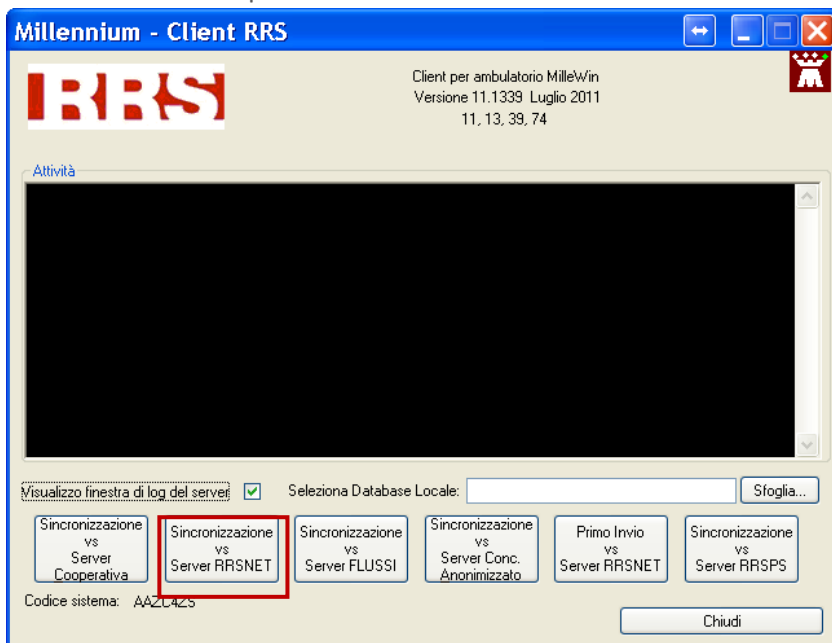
Millennium - Client RRS

RRS

Client per ambulatorio MilleWin
Versione 11.1339 Luglio 2011
11, 13, 39, 74

Attività

Visualizzo finestra di log del server

Seleziona Database Locale:

Sfoglia...

Sincronizzazione vs Server Cooperativa

Sincronizzazione vs Server RRSNET

Sincronizzazione vs Server FLUSSI

Sincronizzazione vs Server Conc. Anonimizzato

Primo Invio vs Server RRSNET

Sincronizzazione vs Server RRSPS

Codice sistema: AAZC425

Chiudi